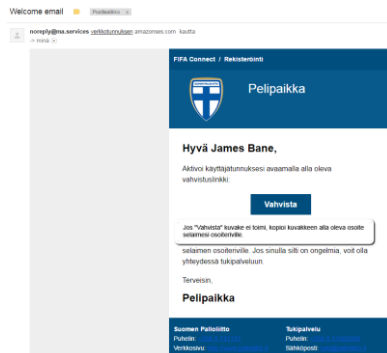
Welcome email Postilaatikko x

noreply@ma.services verkkotunnuksen amazonses.com kautta
-> minä

FIFA Connect / Rekisteröinti

Pelipaikka

Hyvä James Bane,

Aktivoi käyttäjätunnuksesi avaamalla alla oleva vahvistuslinkki:

Vahvista

Jos "Vahvista" kuvake ei toimi, kopioi kuvakkeen alla oleva osoite selaimesi osoiteriville.

selaimen osoiteriville. Jos sinulla silti on ongelmia, voit olla yhteydessä tukipalveluun.

Terveisin,

Pelipaikka

Suomen Palloliitto
Puhelin: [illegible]
Verkkosivu: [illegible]

Tukipalvelu
Puhelin: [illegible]
Sähköposti: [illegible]